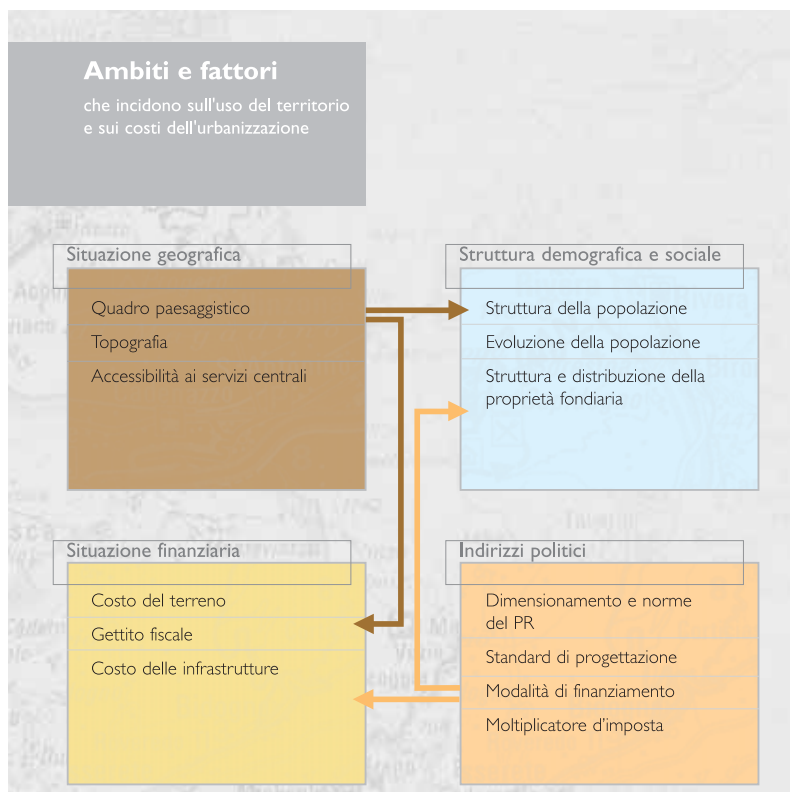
Ambiti e fattori
che incidono sull'uso del territorio e sui costi dell'urbanizzazione

Situazione geografica

Quadro paesaggistico

Topografia

Accessibilità ai servizi centrali

Struttura demografica e sociale

Struttura della popolazione

Evoluzione della popolazione

Struttura e distribuzione della proprietà fondiaria

Situazione finanziaria

Costo del terreno

Gettito fiscale

Costo delle infrastrutture

Indirizzi politici

Dimensionamento e norme del PR

Standard di progettazione

Modalità di finanziamento

Moltiplicatore d'imposta